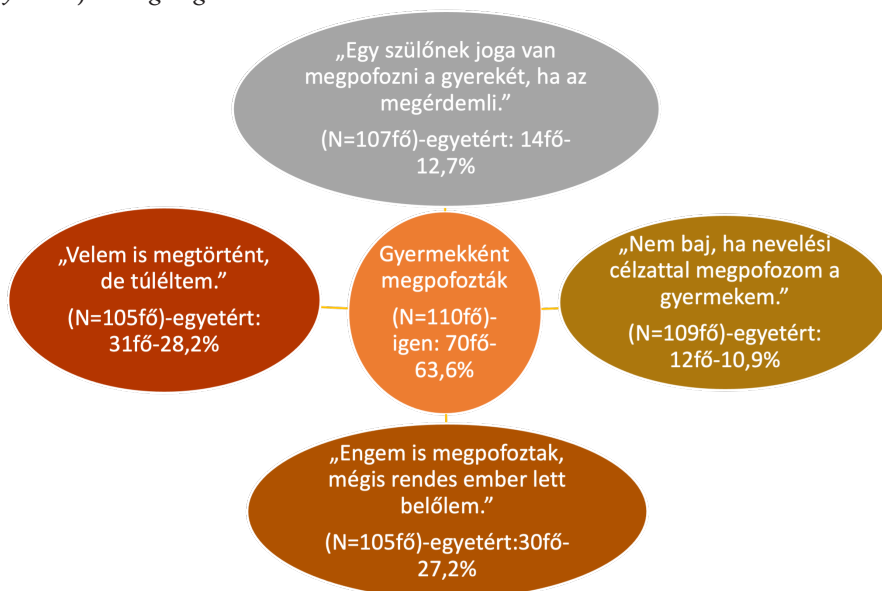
„Egy szülőnek joga van megpofozni a gyerekét, ha az megérdemli.”

(N=107fő)-egyetért: 14fő-12,7%

„Velem is megtörtént, de túléltem.”

(N=105fő)-egyetért: 31fő-28,2%

Gyermekként megpofozták

(N=110fő)-igen: 70fő-63,6%

„Nem baj, ha nevelési célzattal megpofozom a gyermekem.”

(N=109fő)-egyetért: 12fő-10,9%

„Engem is megpofoztak, mégis rendes ember lett belőlem.”

(N=105fő)-egyetért:30fő-27,2%